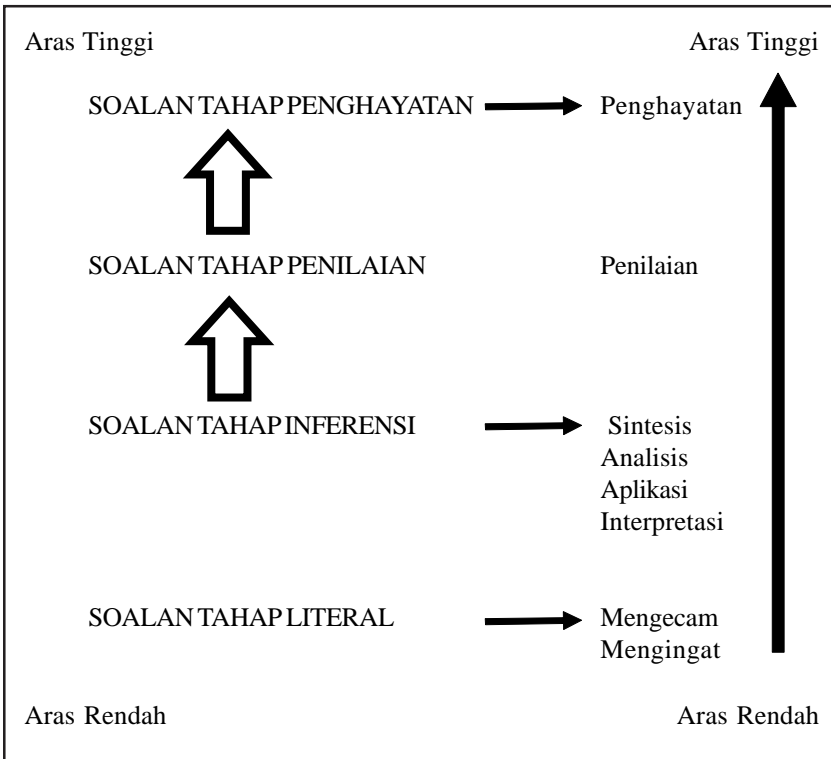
Aras Tinggi

Aras Tinggi

SOALAN TAHAP PENGHAYATAN

Penghayatan

SOALAN TAHAP PENILAIAN

Penilaian

SOALAN TAHAP INFERENSI

Sintesis
Analisis
Aplikasi
Interpretasi

SOALAN TAHAP LITERAL

Mengecam
Mengingat

Aras Rendah

Aras Rendah